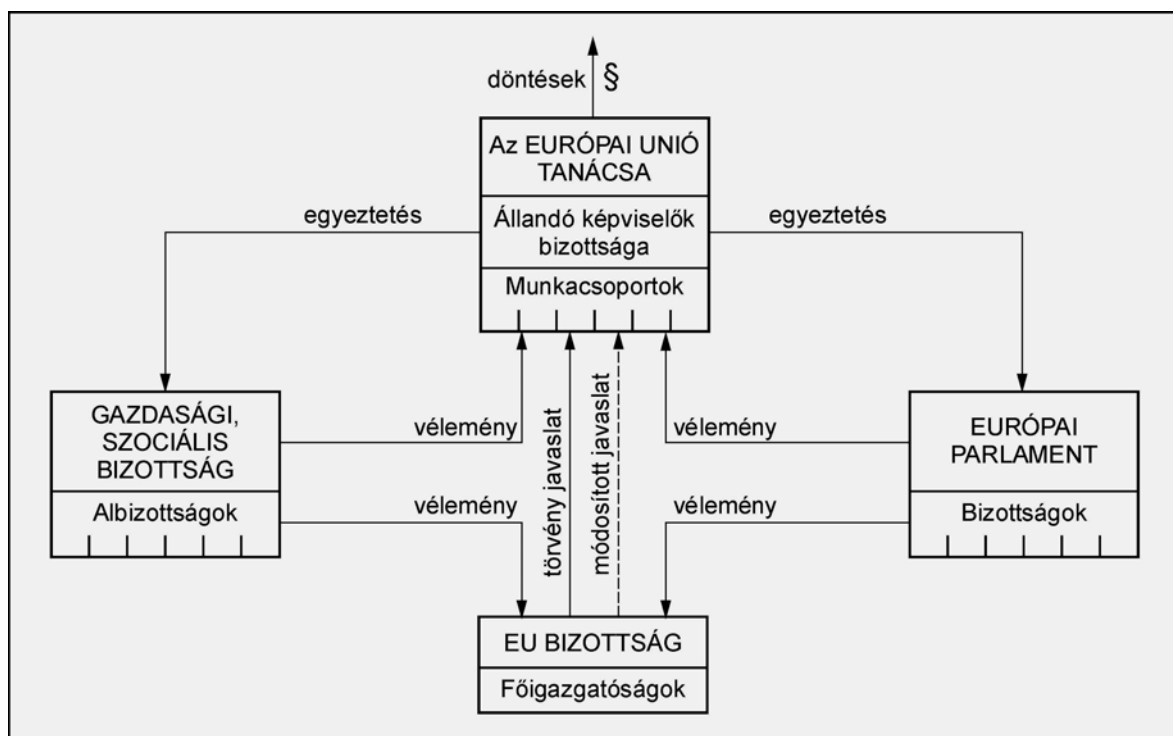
döntések §

Az EURÓPAI UNIÓ TANÁCSA

Állandó képviselők bizottsága

Munkacsoportok

egyeztetés

egyeztetés

GAZDASÁGI, SZOCIÁLIS BIZOTTSÁG

Albizottságok

vélemény

vélemény

törvény javaslat

módosított javaslat

vélemény

vélemény

EURÓPAI PARLAMENT

Bizottságok

EU BIZOTTSÁG

Főigazgatóságok